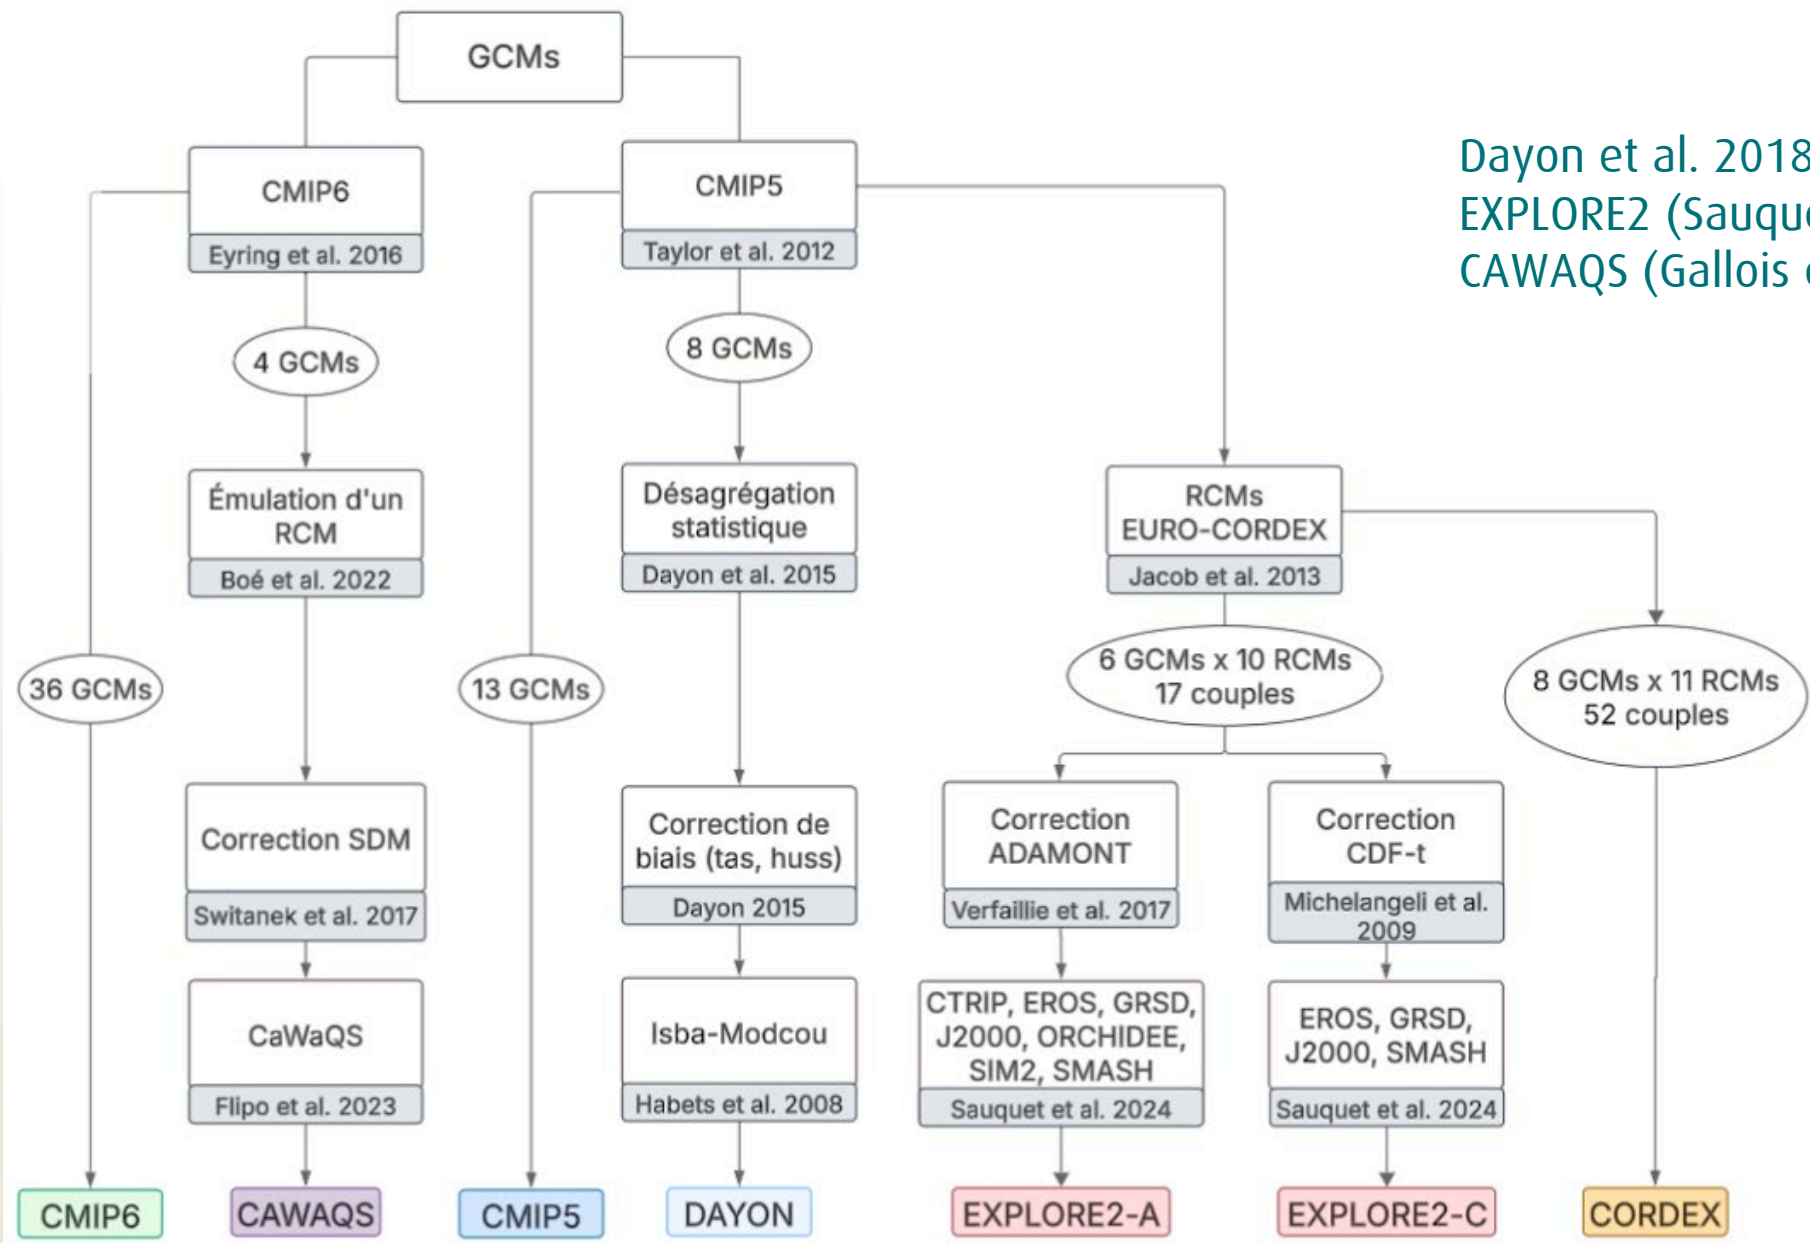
GCMs

CMIP6

Eyring et al. 2016

CMIP5

Taylor et al. 2012

Dayon et al. 2018
EXPLORE2 (Sauqu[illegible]
CAWAQS (Gallois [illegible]

4 GCMs

8 GCMs

Émulation d'un RCM

Boé et al. 2022

Désagrégation statistique

Dayon et al. 2015

RCMs EURO-CORDEX

Jacob et al. 2013

36 GCMs

13 GCMs

6 GCMs x 10 RCMs
17 couples

8 GCMs x 11 RCMs
52 couples

Correction SDM

Switanek et al. 2017

Correction de biais (tas, huss)

Dayon 2015

Correction ADAMONT

Verfaillie et al. 2017

Correction CDF-t

Michelangeli et al. 2009

CaWaQS

Flipo et al. 2023

Isba-Modcou

Habets et al. 2008

CTRIP, EROS, GRSD, J2000, ORCHIDEE, SIM2, SMASH

Sauquet et al. 2024

EROS, GRSD, J2000, SMASH

Sauquet et al. 2024

CMIP6

CAWAQS

CMIP5

DAYON

EXPLORE2-A

EXPLORE2-C

CORDEX